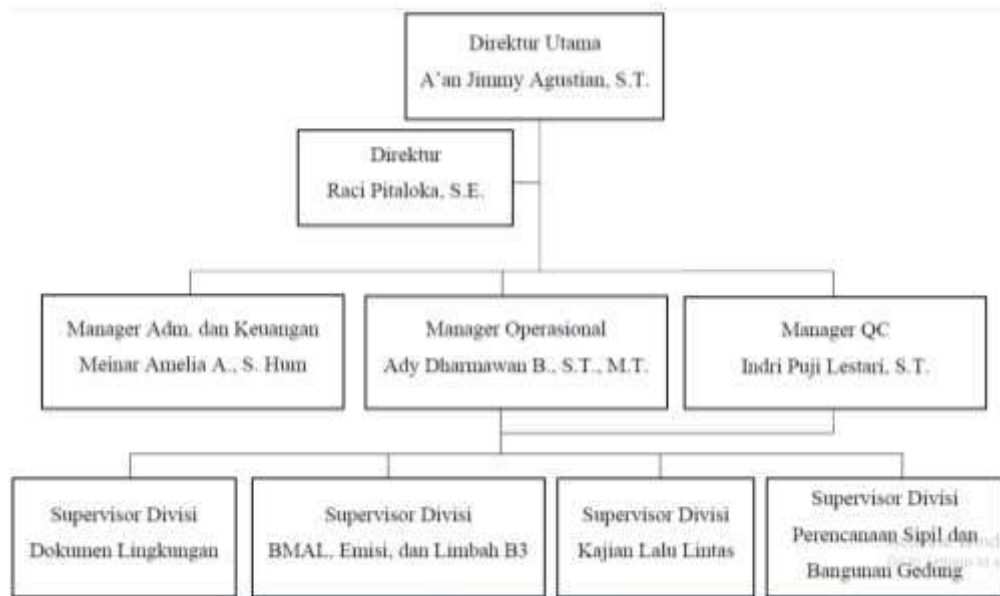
Direktur Utama
A'an Jimmy Agustian, S.T.

Direktur
Raci Pitaloka, S.E.

Manager Adm. dan Keuangan
Meinar Amelia A., S. Hum

Manager Operasional
Ady Dharmawan B., S.T., M.T.

Manager QC
Indri Puji Lestari, S.T.

Supervisor Divisi
Dokumen Lingkungan

Supervisor Divisi
BMAL, Emisi, dan Limbah B3

Supervisor Divisi
Kajian Lalu Lintas

Supervisor Divisi
Perencanaan Sipil dan Bangunan Gedung